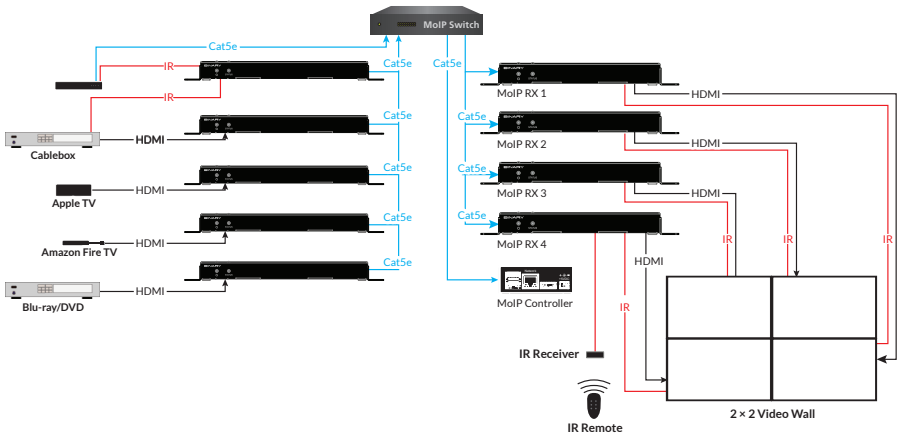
MoIP Switch

Cat5e
IR
IR
Cat5e
Cat5e
HDMI
Cablebox
Cat5e
HDMI
Apple TV
Cat5e
HDMI
Amazon Fire TV
Cat5e
HDMI
Blu-ray/DVD

Cat5e
MoIP RX 1
HDMI
Cat5e
MoIP RX 2
HDMI
Cat5e
MoIP RX 3
HDMI
Cat5e
MoIP RX 4
HDMI
IR
IR
IR
IR
MoIP Controller
IR Receiver
IR Remote
2 × 2 Video Wall